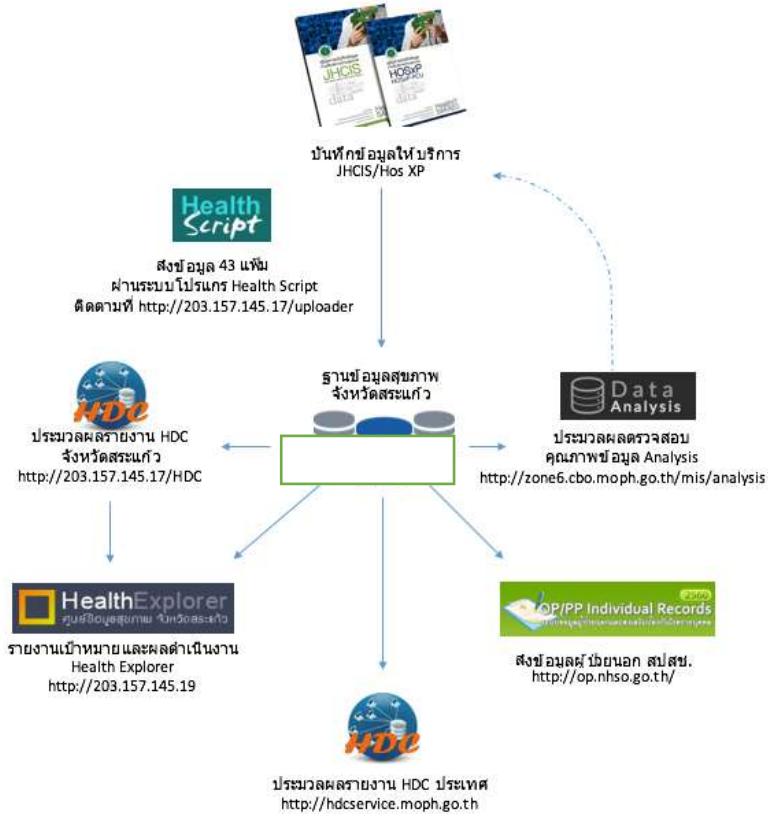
JHCIS

HOSxP

บันทึกข้อมูลให้บริการ
JHCIS/Hos XP

Health Script

ส่งข้อมูล 43 แฟ้ม
ผ่านระบบโปรแกรม Health Script
ติดตามที่ http://203.157.145.17/uploader

HDC

ประมวลผลรายงาน HDC
จังหวัดสระแก้ว
http://203.157.145.17/HDC

ฐานข้อมูลสุขภาพ
จังหวัดสระแก้ว

Data Analysis

ประมวลผลตรวจสอบ
คุณภาพข้อมูล Analysis
http://zone6.cbo.moph.go.th/mis/analysis

HealthExplorer
ศูนย์ข้อมูลสุขภาพ จังหวัดสระแก้ว

รายงานเป้าหมายและผลดำเนินงาน
Health Explorer
http://203.157.145.19

2560
OP/PP Individual Records

ส่งข้อมูลผู้ป่วยนอก สปสช.
http://op.nhso.go.th/

HDC

ประมวลผลรายงาน HDC ประเทศ
http://hdcservice.moph.go.th